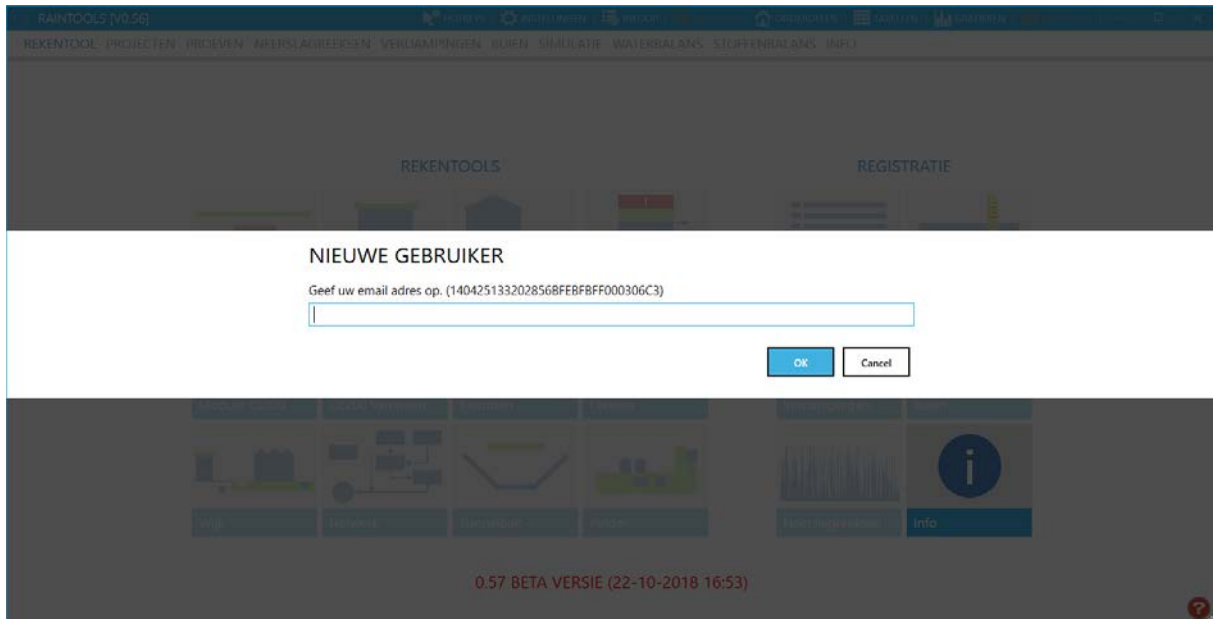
RAINTOOLS [V0.56]

HOMEN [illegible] INSTELLINGEN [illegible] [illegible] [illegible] ONDERHOUDEN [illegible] TABELLEN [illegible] GRAFIEKEN

REKENTOOL PROJECTEN PROEVEN NEERSLAGREEKSEN VERHARDINGEN BUIEN SIMULATIE WATERBALANS STOFFENBALANS INFO

REKENTOOLS

REGISTRATIE

NIEUWE GEBRUIKER

Geef uw email adres op. (140425133202856BFEBFBFF000306C3)

OK

Cancel

Wijk

Netwerk

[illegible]

Polder

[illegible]

Info

0.57 BETA VERSIE (22-10-2018 16:53)